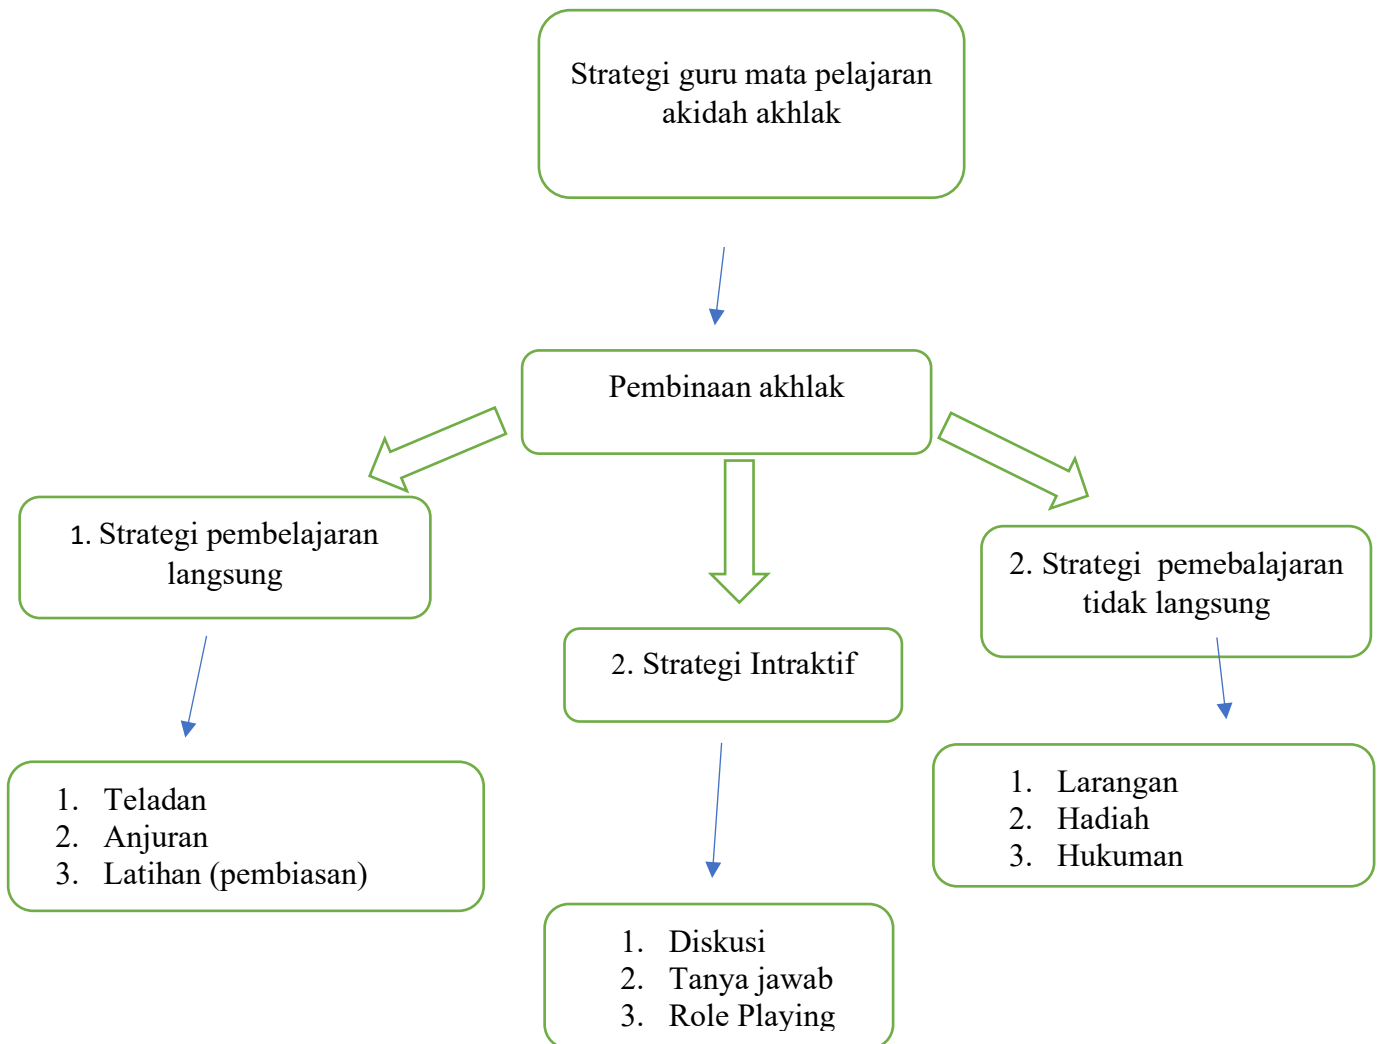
Strategi guru mata pelajaran akidah akhlak

Pembinaan akhlak

1. Strategi pembelajaran langsung

2. Strategi Intraktif

2. Strategi pemebalajaran tidak langsung

1. Teladan
2. Anjuran
3. Latihan (pembiasan)

1. Diskusi
2. Tanya jawab
3. Role Playing

1. Larangan
2. Hadiah
3. Hukuman